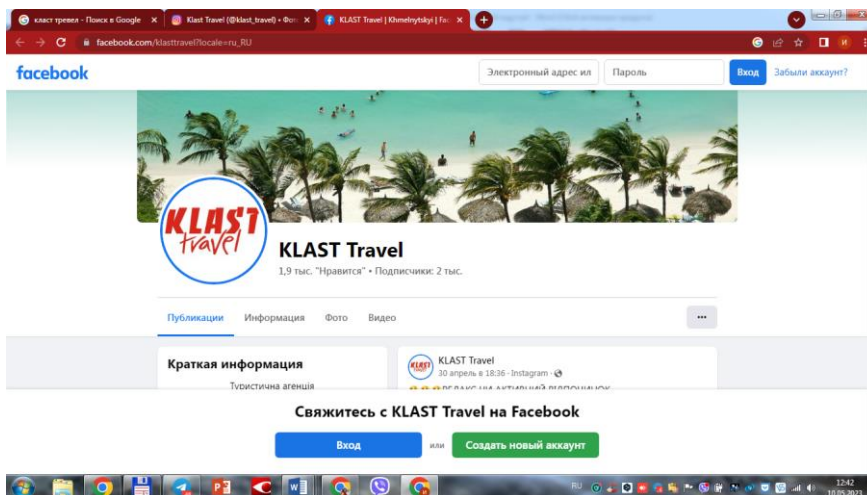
класт тревел - Поиск в Google ×
Klast Travel (@klast_travel) • Фот ×
KLAST Travel | Khmelnytskyi | Fac ×
facebook.com/klasttravel?locale=ru_RU

facebook
Электронный адрес ил
Пароль
Вход
Забыли аккаунт?

KLAST travel
KLAST Travel
1,9 тыс. "Нравится" • Подписчики: 2 тыс.

Публикации
Информация
Фото
Видео
···

Краткая информация
Туристична агенція

KLAST Travel
30 апрель в 18:36 · Instagram ·
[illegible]

Свяжитесь с KLAST Travel на Facebook
Вход
или
Создать новый аккаунт

RU
12:42
10.05.202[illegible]